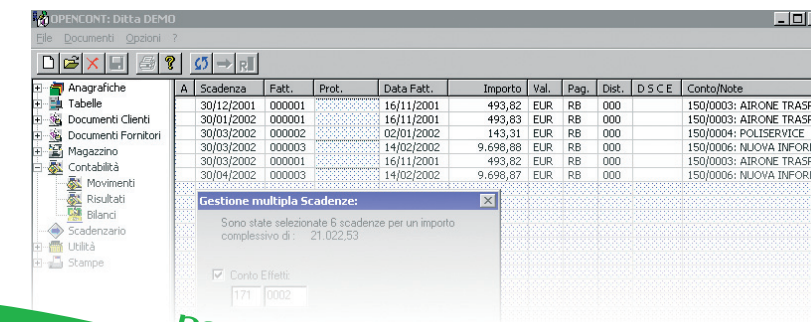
OPENCONT: Ditta DEMO

File Documenti Opzioni ?

Anagrafiche
Tabelle
Documenti Clienti
Documenti Fornitori
Magazzino
Contabilità
Movimenti
Risultati
Bilanci
Scadenzario
Utilità
Stampe

| A | Scadenza | Fatt. | Prot. | Data Fatt. | Importo | Val. | Pag. | Dist. | D S C E | Conto/Note |
|---|---|---|---|---|---|---|---|---|---|---|
| | 30/12/2001 | 000001 | | 16/11/2001 | 493,82 | EUR | RB | 000 | | 150/0003: AIRONE TRASP |
| | 30/01/2002 | 000001 | | 16/11/2001 | 493,83 | EUR | RB | 000 | | 150/0003: AIRONE TRASP |
| | 30/03/2002 | 000002 | | 02/01/2002 | 143,31 | EUR | RB | 000 | | 150/0004: POLISERVICE |
| | 30/03/2002 | 000003 | | 14/02/2002 | 9.698,88 | EUR | RB | 000 | | 150/0006: NUOVA INFOR |
| | 30/04/2002 | 000001 | | 16/11/2001 | 493,82 | EUR | RB | 000 | | 150/0003: AIRONE TRASP |
| | 30/04/2002 | 000003 | | 14/02/2002 | 9.698,87 | EUR | RB | 000 | | 150/0006: NUOVA INFOR |

Gestione multipla Scadenze:

Sono state selezionate 6 scadenze per un importo complessivo di : 21.022,53

Conto Effetti
171 0002

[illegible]